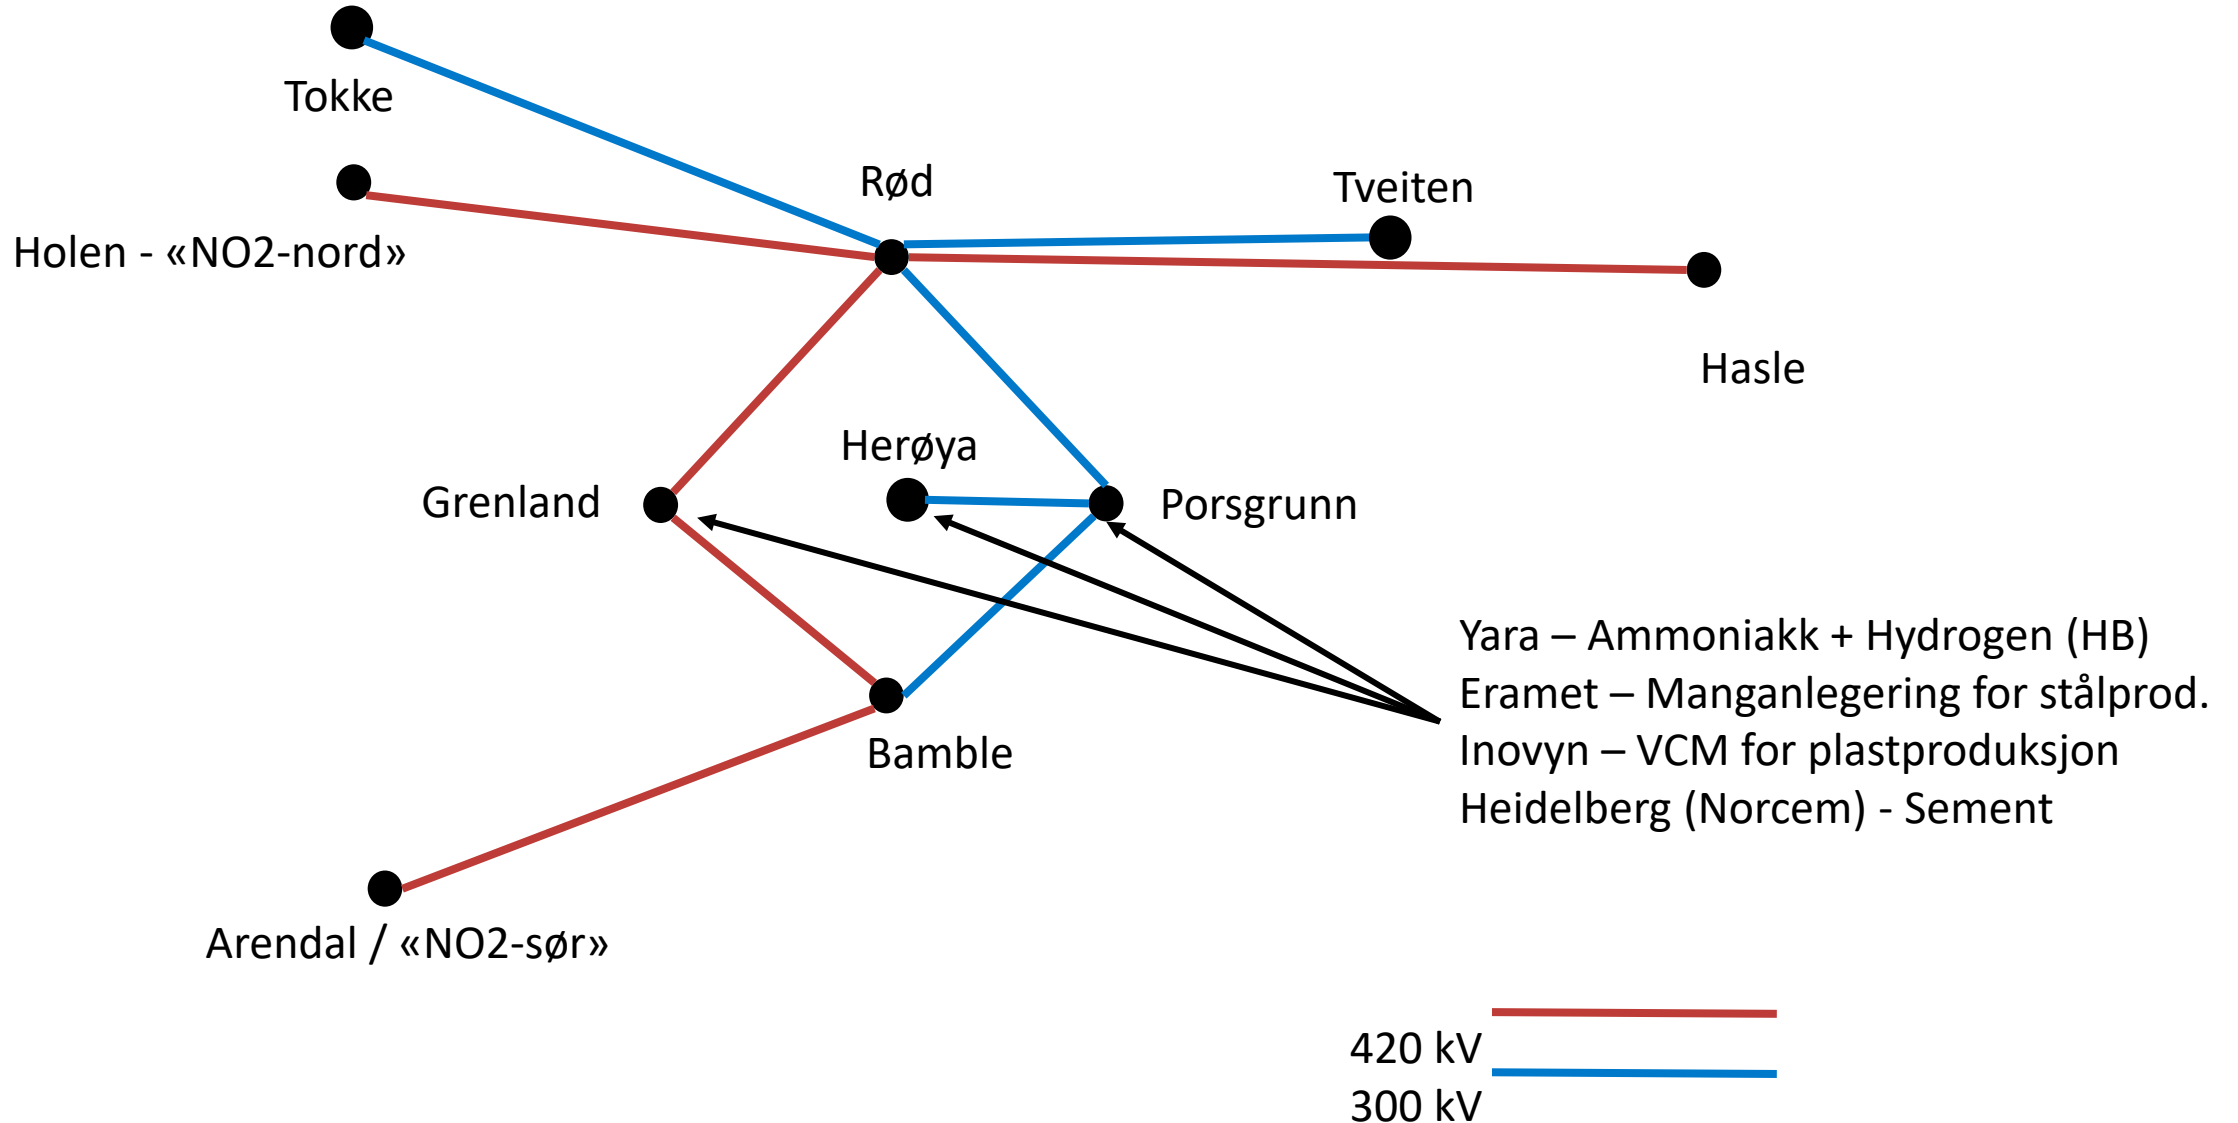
Tokke

Holen - «NO2-nord»

Rød

Tveiten

Hasle

Herøya

Grenland

Porsgrunn

Yara – Ammoniakk + Hydrogen (HB)
Eramet – Manganlegering for stålprod.
Inovyn – VCM for plastproduksjon
Heidelberg (Norcem) - Sement

Bamble

Arendal / «NO2-sør»

420 kV
300 kV